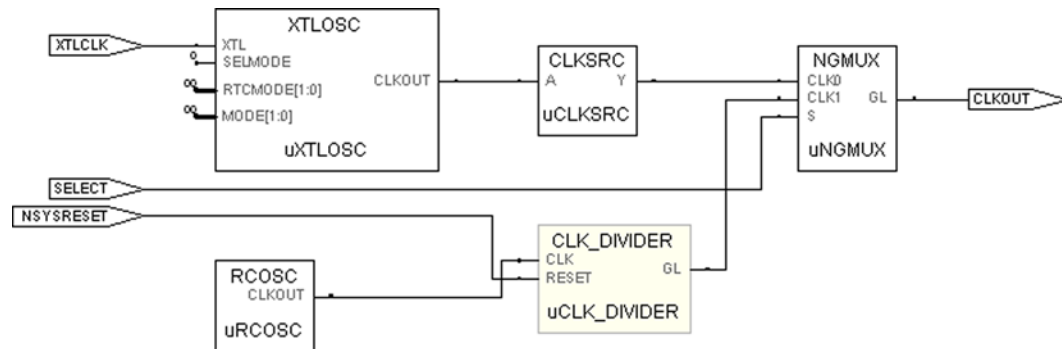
XTLCLK

XTLOSC
XTL
SELMODE
RTCMODE[1:0]
MODE[1:0]
CLKOUT
uXTLOSC

CLKSRC
A
Y
uCLKSRC

NGMUX
CLK0
CLK1
S
GL
uNGMUX

CLKOUT

SELECT

NSYSRESET

CLK_DIVIDER
CLK
RESET
GL
uCLK_DIVIDER

RCOSC
CLKOUT
uRCOSC